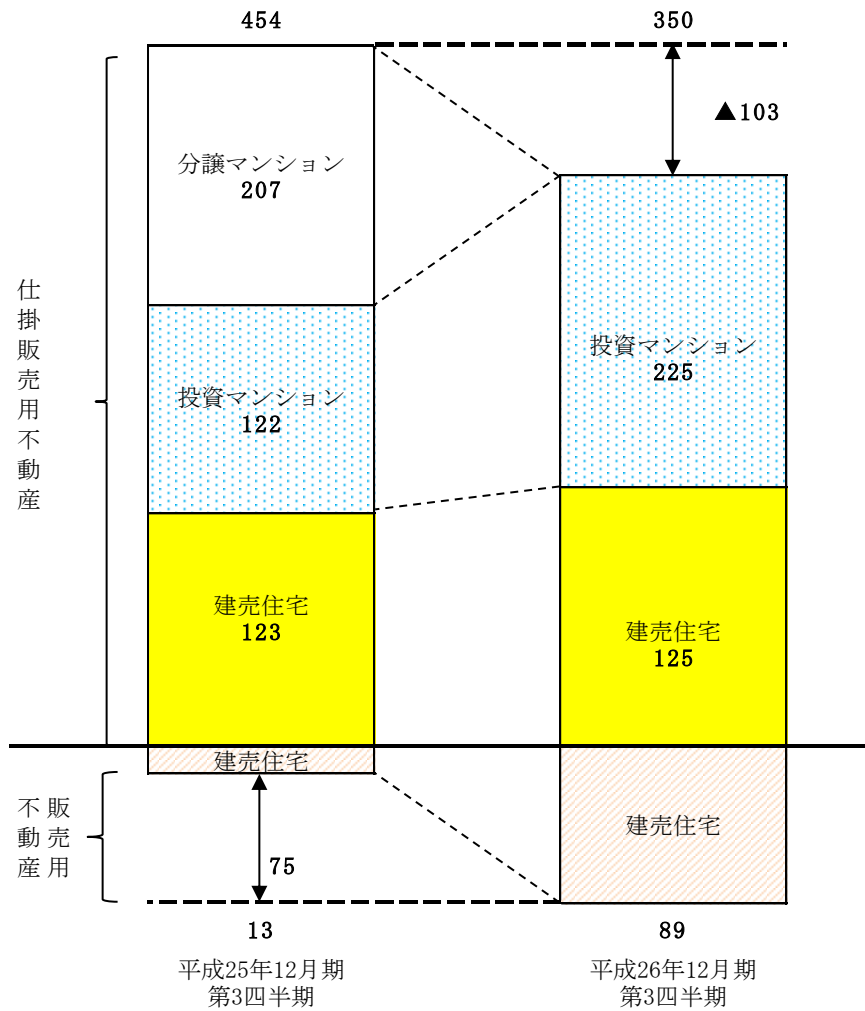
454

350

▲103

分譲マンション
207

投資マンション
225

仕掛販売用不動産

投資マンション
122

建売住宅
123

建売住宅
125

建売住宅

不動産 販売用

建売住宅

75

13

89

平成25年12月期
第3四半期

平成26年12月期
第3四半期